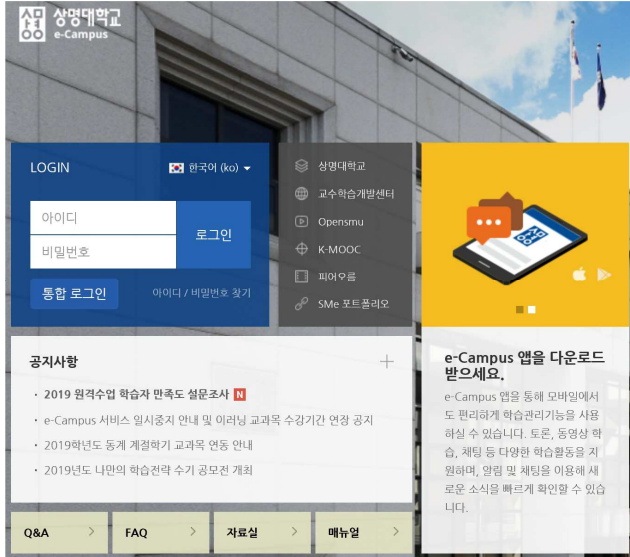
상명대학교
e-Campus

LOGIN
한국어 (ko)

아이디
비밀번호
로그인
통합 로그인
아이디 / 비밀번호 찾기

상명대학교
교수학습개발센터
Opensmu
K-MOOC
피어오름
SMe 포트폴리오

e-Campus 앱을 다운로드 받으세요.
e-Campus 앱을 통해 모바일에서도 편리하게 학습관리기능을 사용하실 수 있습니다. 토론, 동영상 학습, 채팅 등 다양한 학습활동을 지원하며, 알림 및 채팅을 이용해 새로운 소식을 빠르게 확인할 수 있습니다.

공지사항
+
2019 원격수업 학습자 만족도 설문조사 N
e-Campus 서비스 일시중지 안내 및 이러닝 교과목 수강기간 연장 공지
2019학년도 동계 계절학기 교과목 연동 안내
2019년도 나만의 학습전략 수기 공모전 개최

Q&A
FAQ
자료실
매뉴얼